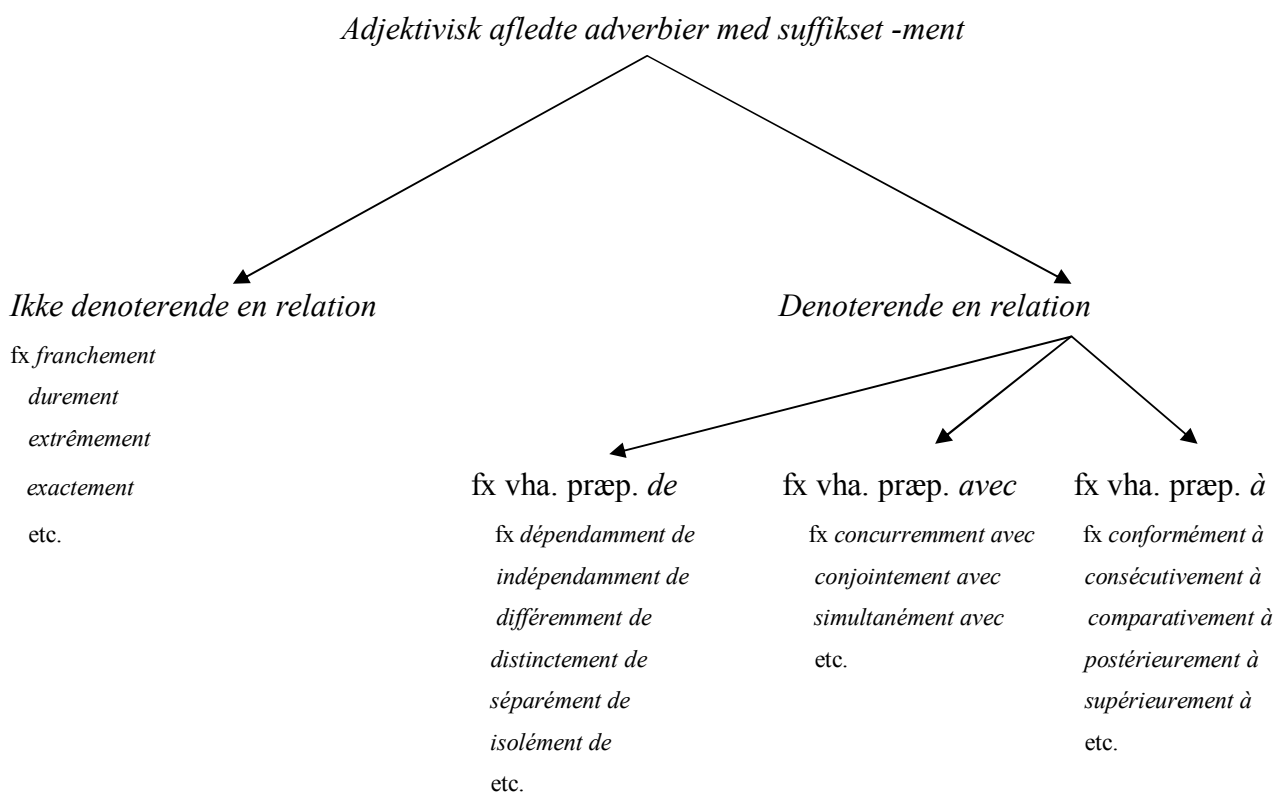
Adjektivisk afledte adverbier med suffikset -ment

Ikke denoterende en relation

fx franchement
durement
extrêmement
exactement
etc.

Denoterende en relation

fx vha. præp. de

fx dépendamment de
indépendamment de
différemment de
distinctement de
séparément de
isolément de
etc.

fx vha. præp. avec

fx concurremment avec
conjointement avec
simultanément avec
etc.

fx vha. præp. à

fx conformément à
consécutivement à
comparativement à
postérieurement à
supérieurement à
etc.